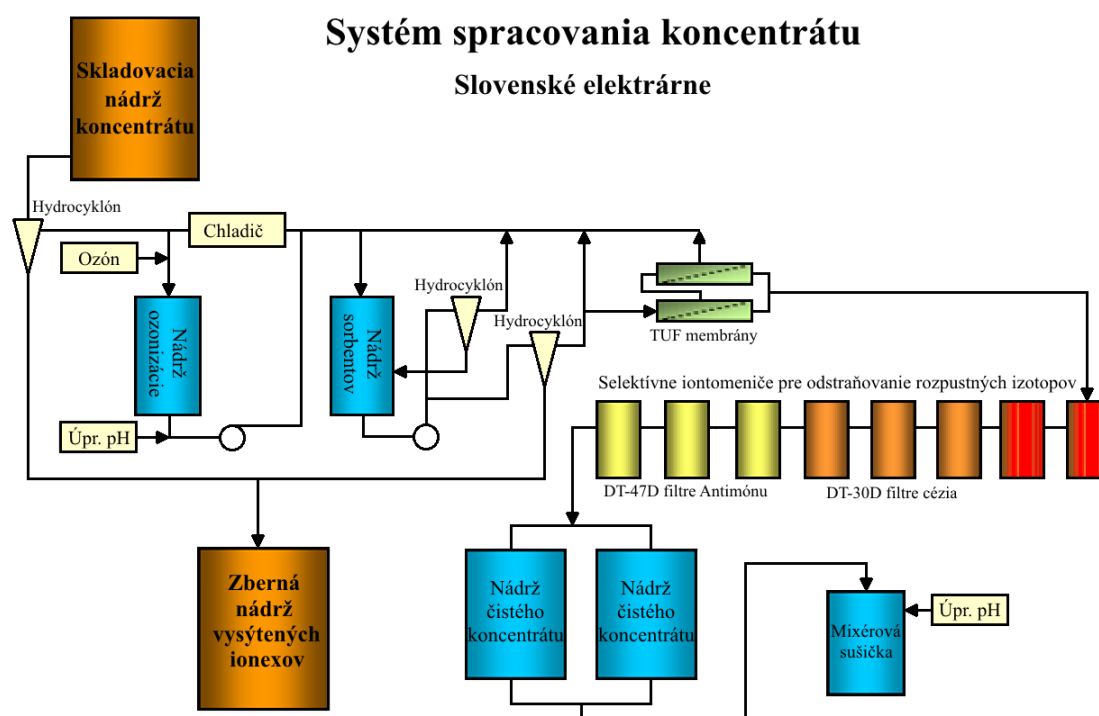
Systém spracovania koncentrátu

Slovenské elektrárne

Skladovacia nádrž koncentrátu

Hydrocyklón

Chladič

Ozón

Nádrž ozonizácie

Úpr. pH

Nádrž sorbentov

Hydrocyklón

Hydrocyklón

TUF membrány

Selektívne iontomeniče pre odstraňovanie rozpustných izotopov

DT-47D filtre Antimónu

DT-30D filtre cézia

Zberná nádrž vysýtených ionexov

Nádrž čistého koncentrátu

Nádrž čistého koncentrátu

Mixérová sušička

Úpr. pH